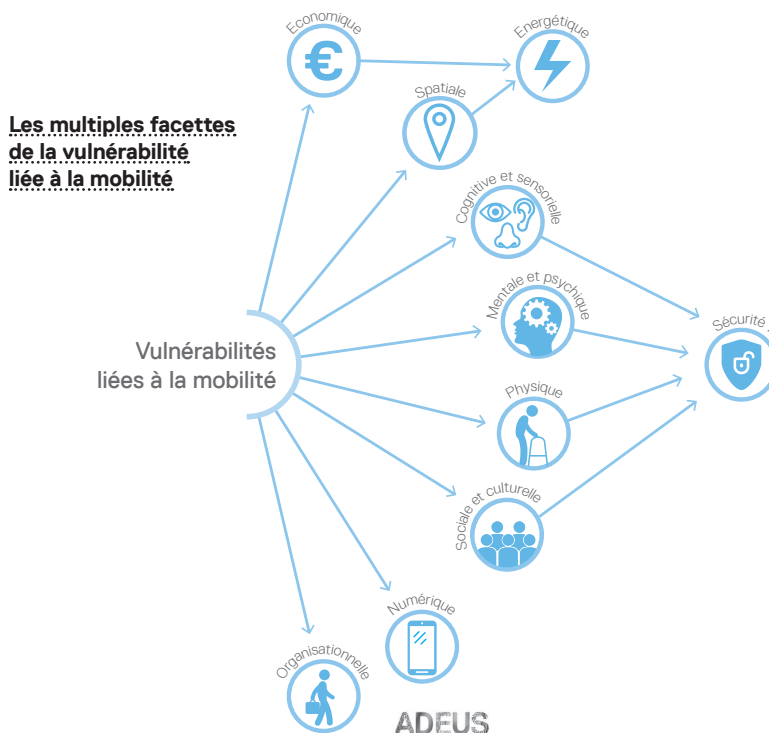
Les multiples facettes de la vulnérabilité liée à la mobilité

Economique

Energétique

Spatiale

Cognitive et sensorielle

Mentale et psychique

Sécurité

Vulnérabilités liées à la mobilité

Physique

Sociale et culturelle

Numérique

Organisationnelle

ADEUS